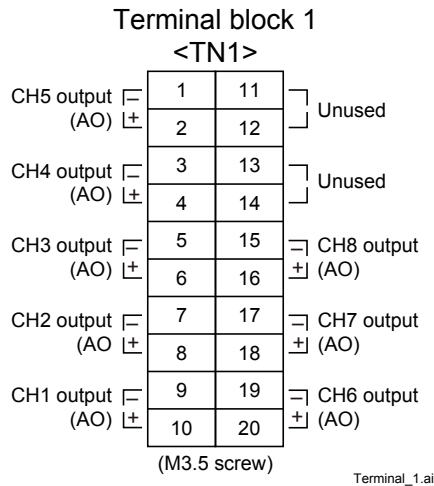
Terminal block 1
<TN1>

CH5 output − (AO) +

CH4 output − (AO) +

CH3 output − (AO) +

CH2 output − (AO +

CH1 output − (AO) +

| | |
|---|---|
| 1 | 11 |
| 2 | 12 |
| 3 | 13 |
| 4 | 14 |
| 5 | 15 |
| 6 | 16 |
| 7 | 17 |
| 8 | 18 |
| 9 | 19 |
| 10 | 20 |

Unused

Unused

− CH8 output + (AO)

− CH7 output + (AO)

− CH6 output + (AO)

(M3.5 screw)

Terminal_1.ai